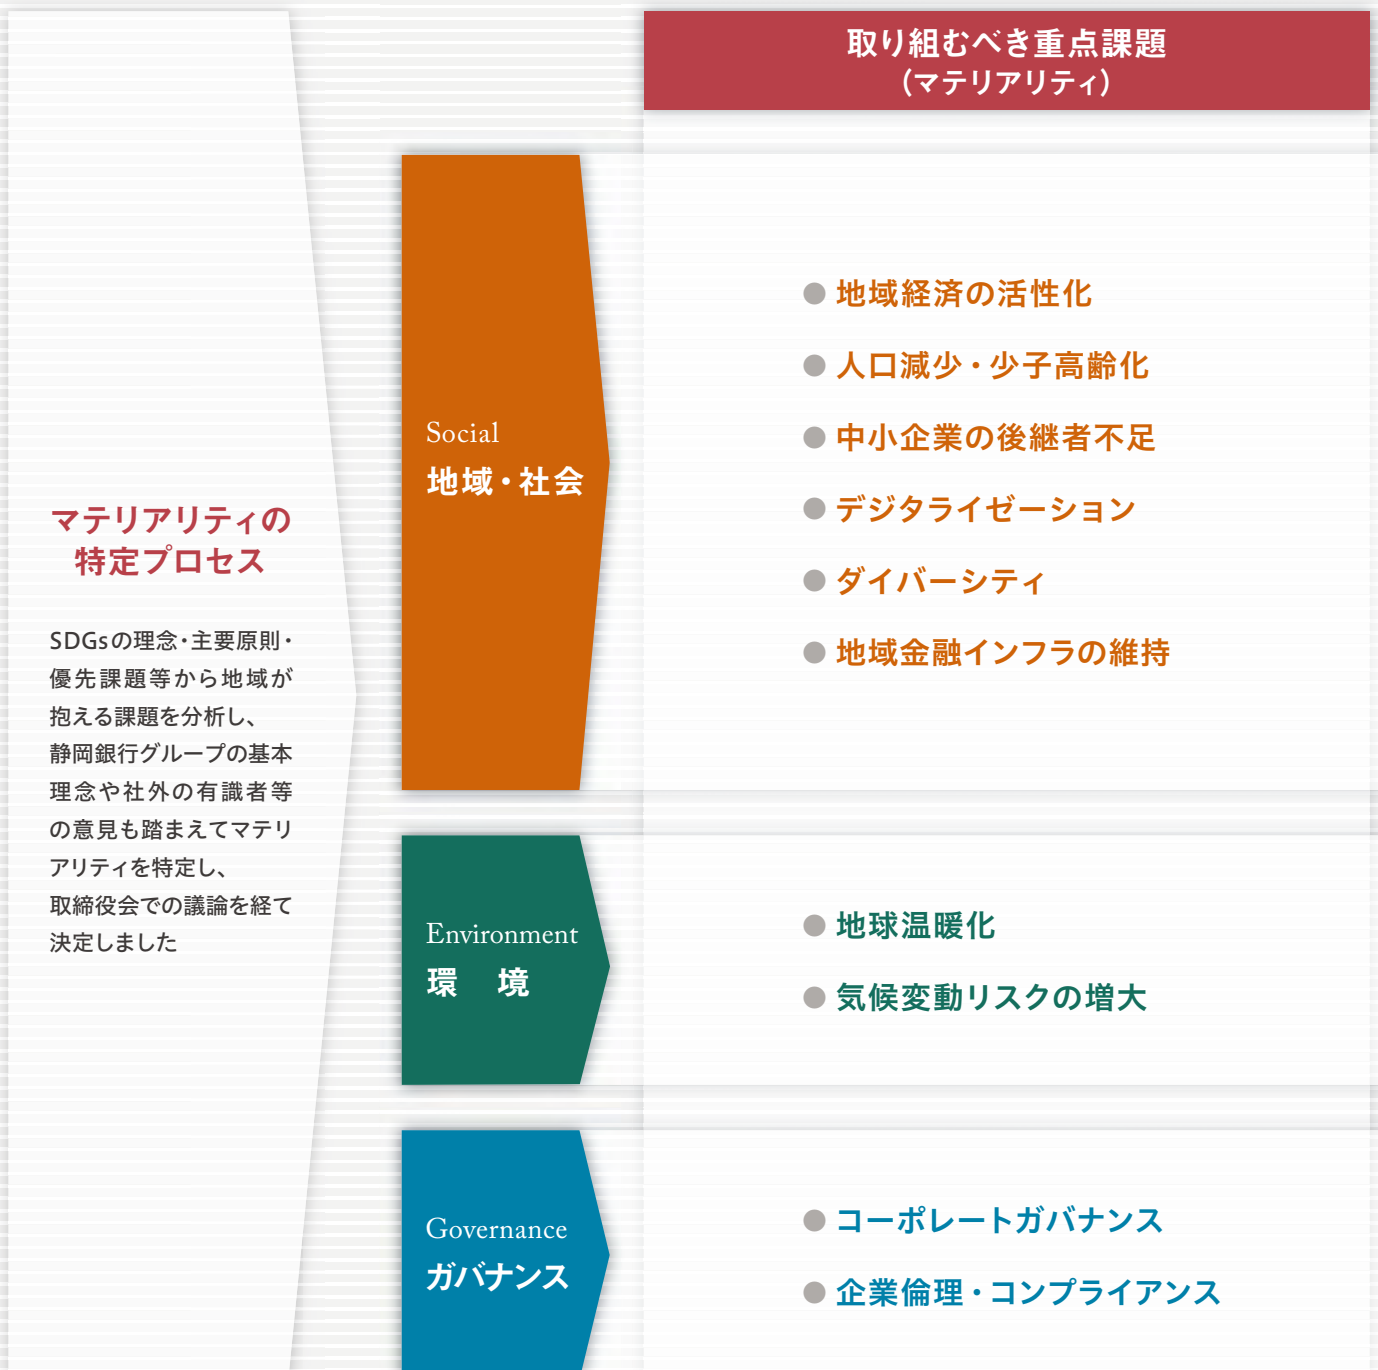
取り組むべき重点課題
(マテリアリティ)

マテリアリティの
特定プロセス

SDGsの理念・主要原則・優先課題等から地域が抱える課題を分析し、静岡銀行グループの基本理念や社外の有識者等の意見も踏まえてマテリアリティを特定し、取締役会での議論を経て決定しました

Social
地域・社会

● 地域経済の活性化
● 人口減少・少子高齢化
● 中小企業の後継者不足
● デジタライゼーション
● ダイバーシティ
● 地域金融インフラの維持

Environment
環　境

● 地球温暖化
● 気候変動リスクの増大

Governance
ガバナンス

● コーポレートガバナンス
● 企業倫理・コンプライアンス